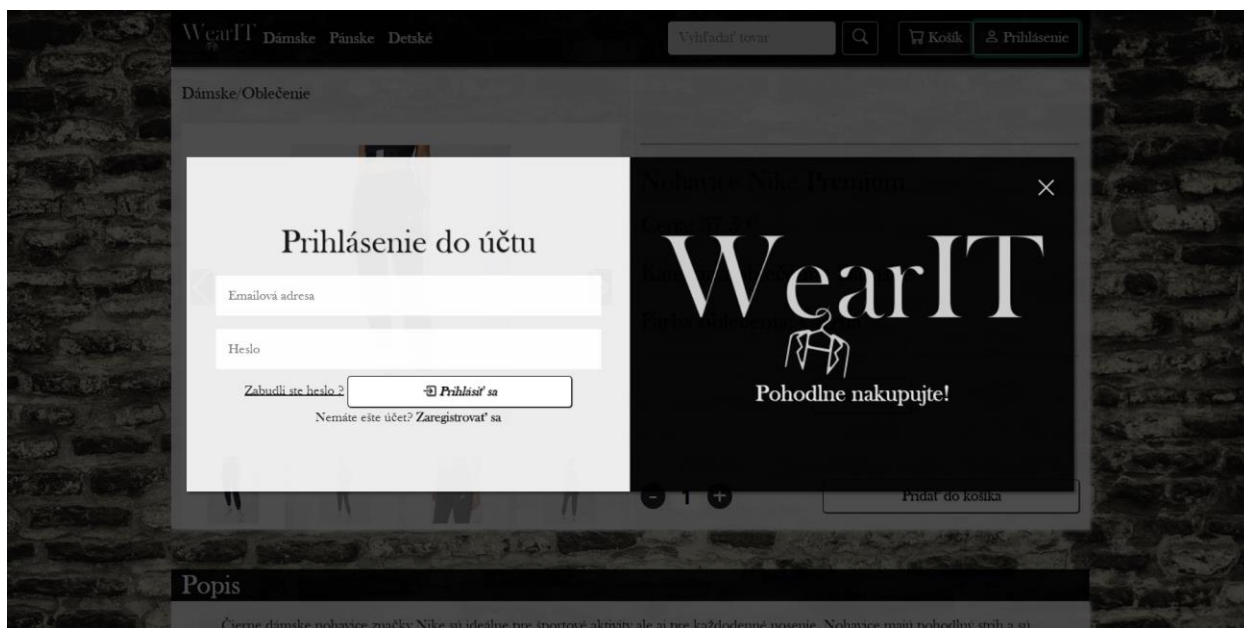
WearIT Dámske Pánske Detské

Vyhľadať tovar

Košík Prihlásenie

Dámske/Oblečenie

Nohavice Nike Premium

Cena: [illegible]

Ka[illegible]

Farba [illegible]

Prihlásenie do účtu

Emailová adresa

Heslo

Zabudli ste heslo ? Prihlásiť sa

Nemáte ešte účet? Zaregistrovať sa

×

WearIT

Pohodlne nakupujte!

- 1 +

Pridať do košíka

Popis

Čierne dámske nohavice značky Nike sú ideálne pre športové aktivity ale aj pre každodenné nosenie. Nohavice majú pohodlný strih a sú